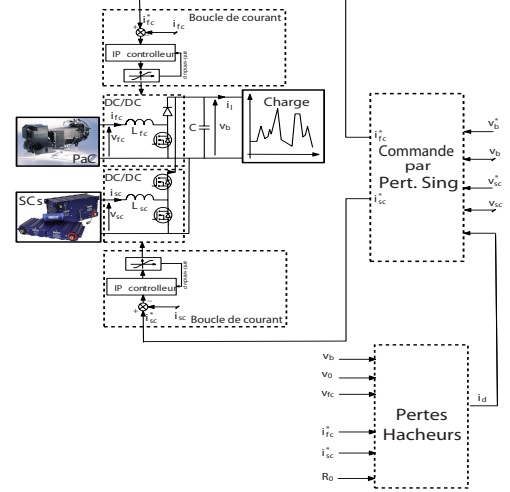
$i_{fc}^*$
$i_{fc}$
Boucle de courant
IP controlleur
DC/DC
$i_{fc}$
$v_{fc}$
$L_{fc}$
$i_l$
C
$v_b$
Charge
PaC
SCs
$i_{sc}$
$v_{sc}$
$L_{sc}$
IP controlleur
$i_{sc}^*$
$i_{sc}$
Boucle de courant
$i_{fc}^*$
Commande par Pert. Sing
$i_{sc}^*$
$v_b^*$
$v_b$
$v_{sc}^*$
$v_{sc}$
$v_b$
$v_0$
$v_{fc}$
$i_{fc}^*$
$i_{sc}^*$
$R_0$
Pertes Hacheurs
$i_d$